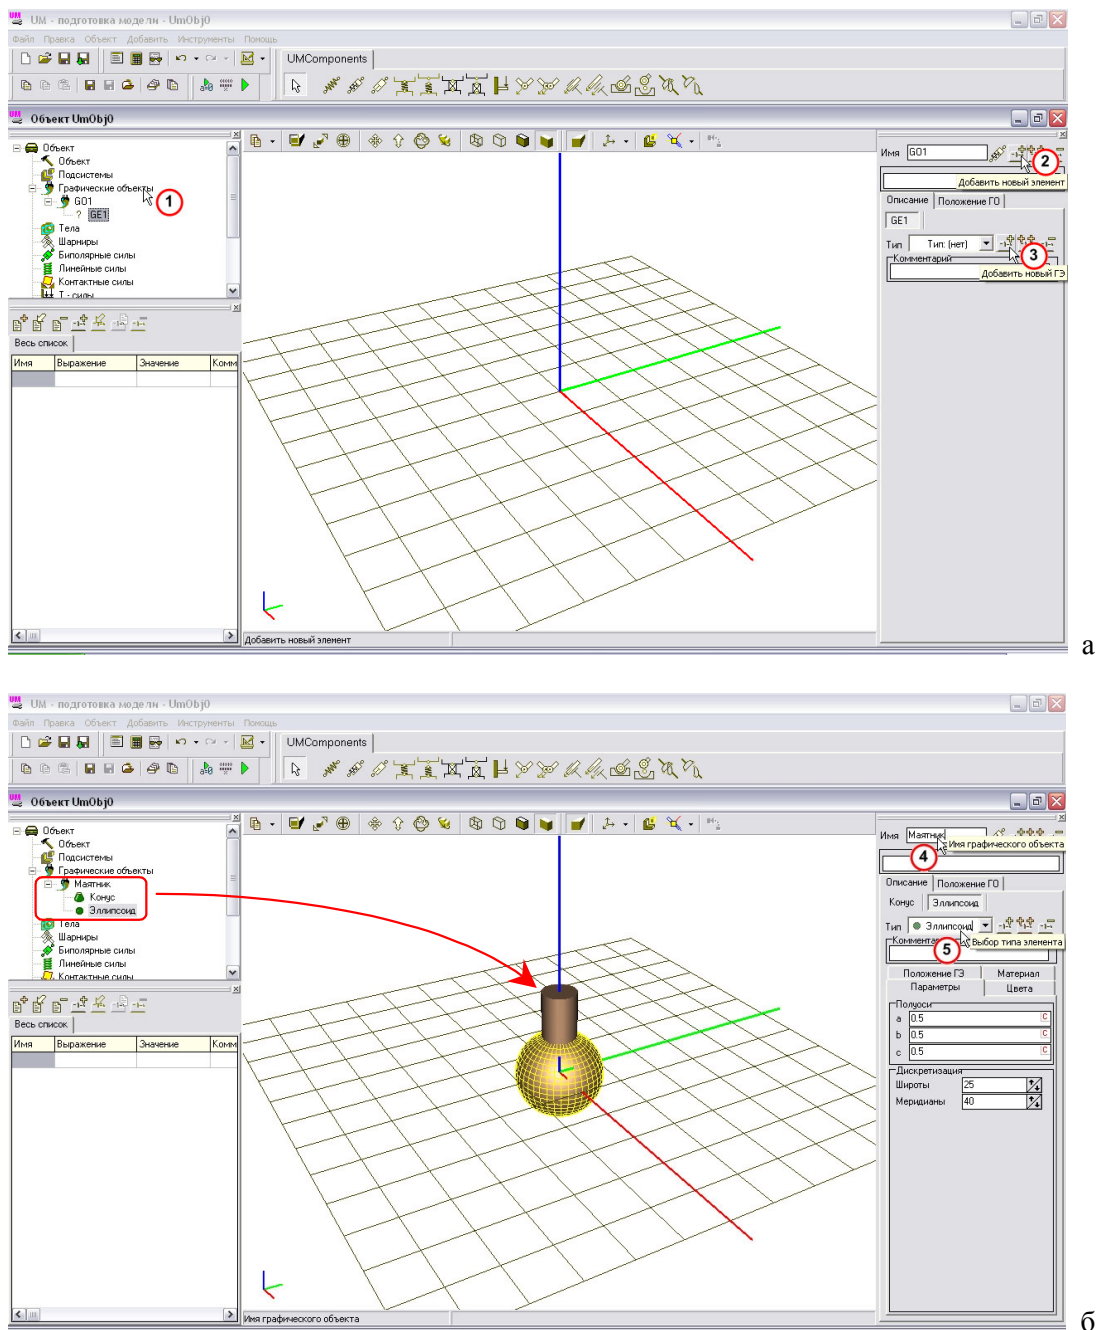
UM - подготовка модели - UmObj0
Файл Правка Объект Добавить Инструменты Помощь
UMComponents
Объект UmObj0
Объект
Объект
Подсистемы
Графические объекты
1
G01
? GE1
Тела
Шарниры
Биполярные силы
Линейные силы
Контактные силы
T - силы
Весь список
| Имя | Выражение | Значение | Комм |
|---|---|---|---|
Добавить новый элемент
Имя G01
2
Добавить новый элемент
Описание Положение ГО
GE1
Тип Тип: (нет)
3
Комментарий
Добавить новый ГЭ
а

UM - подготовка модели - UmObj0
Файл Правка Объект Добавить Инструменты Помощь
UMComponents
Объект UmObj0
Объект
Объект
Подсистемы
Графические объекты
Маятник
Конус
Эллипсоид
Тела
Шарниры
Биполярные силы
Линейные силы
Контактные силы
Весь список
| Имя | Выражение | Значение | Комм |
|---|---|---|---|
Имя графического объекта
Имя Маятник
Имя графического объекта
4
Описание Положение ГО
Конус Эллипсоид
Тип Эллипсоид
Комментарий
5
Выбор типа элемента
Положение ГЭ Материал
Параметры Цвета
Полуоси
a 0.5
b 0.5
c 0.5
Дискретизация
Широты 25
Меридианы 40
б